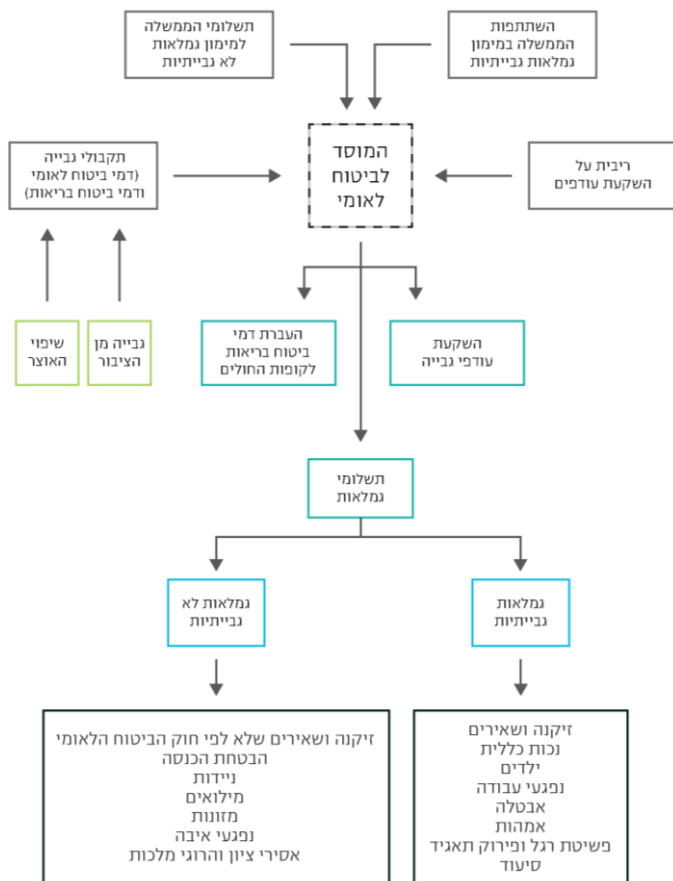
השתתפות הממשלה במימון גמלאות גביייתיות

תשלומי הממשלה למימון גמלאות לא גבייתיות

ריבית על השקעת עודפים

המוסד לביטוח לאומי

תקבולי גבייה (דמי ביטוח לאומי ודמי ביטוח בריאות)

שיפוי האוצר

גבייה מן הציבור

השקעת עודפי גבייה

העברת דמי ביטוח בריאות לקופות החולים

תשלומי גמלאות

גמלאות גבייתיות

גמלאות לא גבייתיות

זיקנה ושאירים
נכות כללית
ילדים
נפגעי עבודה
אבטלה
אמהות
פשיטת רגל ופירוק תאגיד
סיעוד

זיקנה ושאירים שלא לפי חוק הביטוח הלאומי
הבטחת הכנסה
ניידות
מילואים
מזונות
נפגעי איבה
אסירי ציון והרוגי מלכות